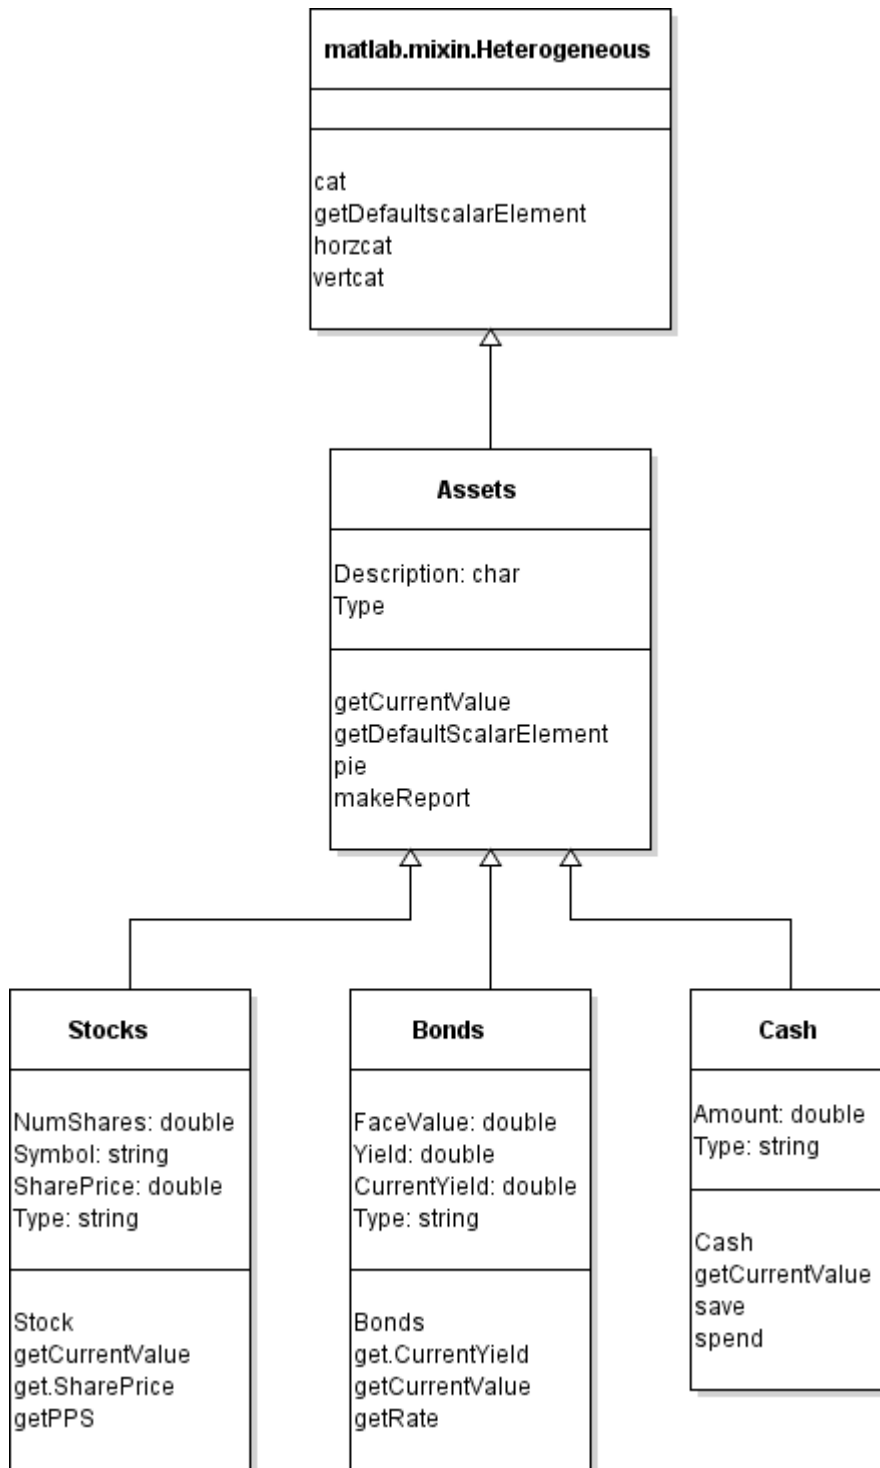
matlab.mixin.Heterogeneous

cat
getDefaultscalarElement
horzcat
vertcat

Assets

Description: char
Type

getCurrentValue
getDefaultScalarElement
pie
makeReport

Stocks

NumShares: double
Symbol: string
SharePrice: double
Type: string

Stock
getCurrentValue
get.SharePrice
getPPS

Bonds

FaceValue: double
Yield: double
CurrentYield: double
Type: string

Bonds
get.CurrentYield
getCurrentValue
getRate

Cash

Amount: double
Type: string

Cash
getCurrentValue
save
spend